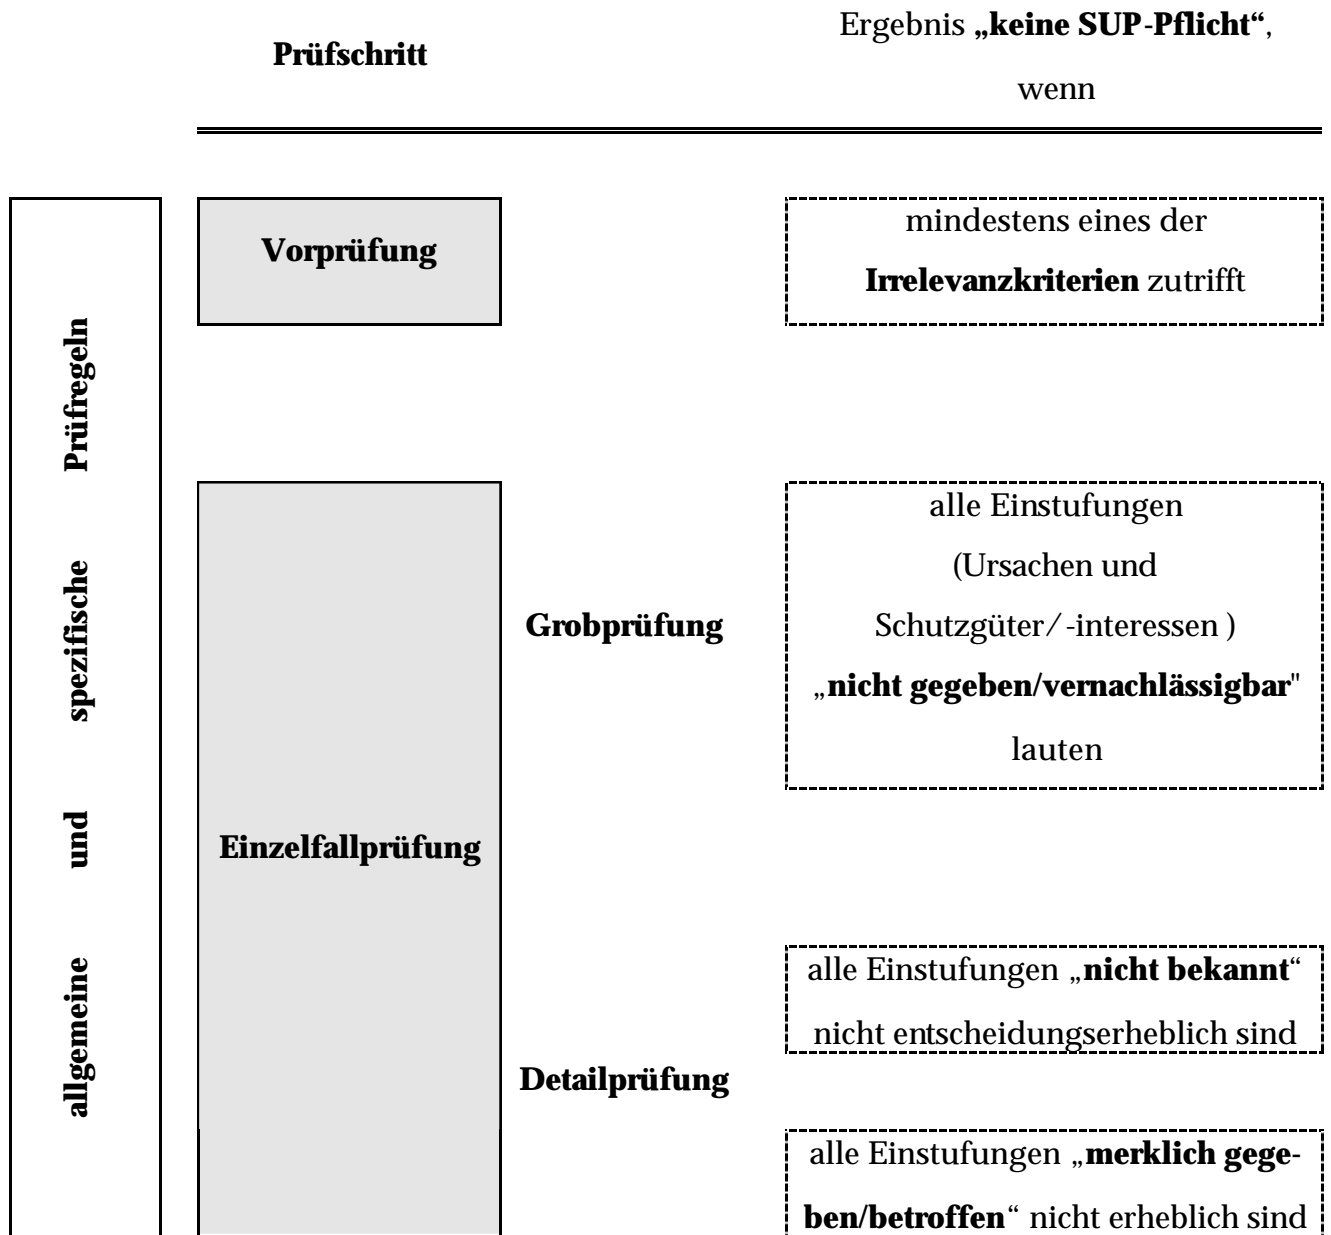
Prüfschritt

Ergebnis **„keine SUP-Pflicht“**, wenn

allgemeine und spezifische Prüfregeln

Vorprüfung

mindestens eines der **Irrelevanzkriterien** zutrifft

Einzelfallprüfung

Grobprüfung

alle Einstufungen (Ursachen und Schutzgüter/-interessen ) „**nicht gegeben/vernachlässigbar**" lauten

Detailprüfung

alle Einstufungen „**nicht bekannt**“ nicht entscheidungserheblich sind

alle Einstufungen „**merklich gegeben/betroffen**“ nicht erheblich sind